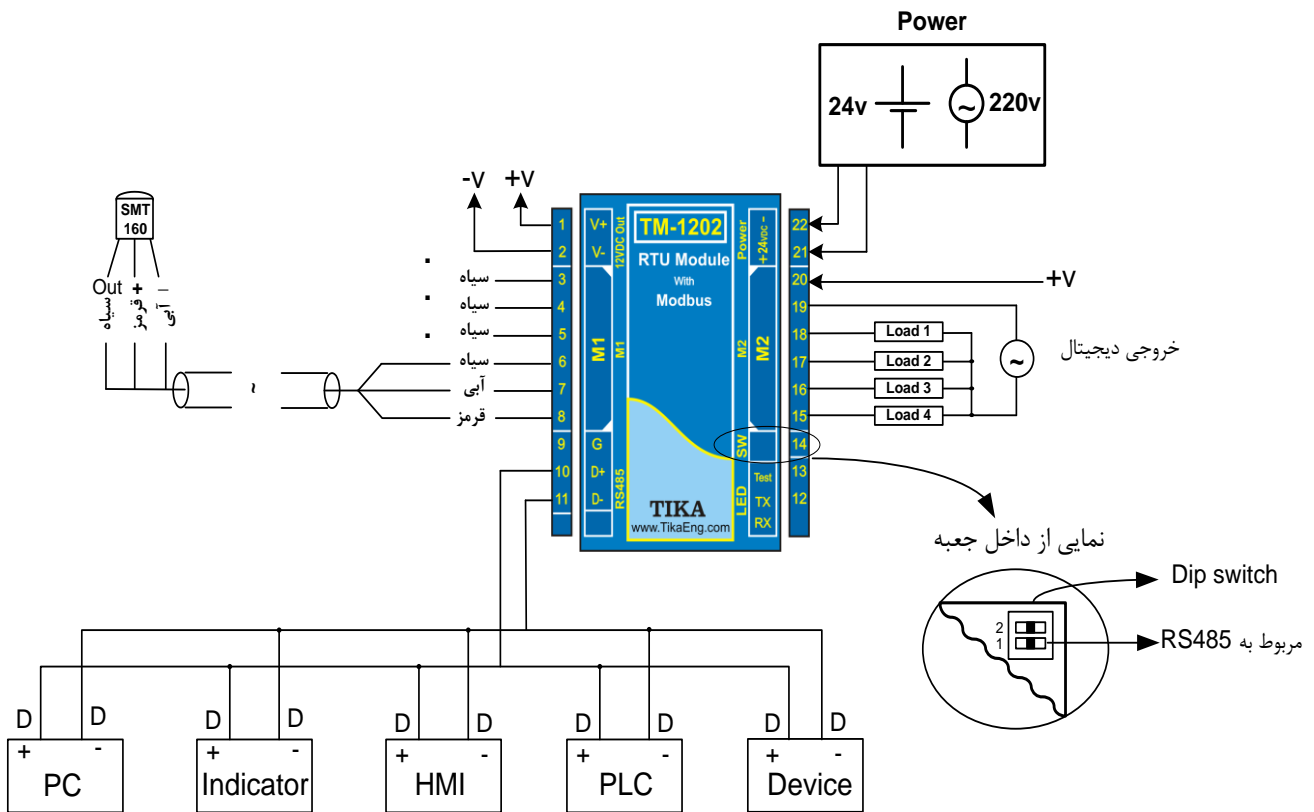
Power

24v

220v

-V +V

SMT 160

Out + –
سیاه قرمز آبی

.
.
.

سیاه
سیاه
سیاه
سیاه
آبی
قرمز

1 V+
2 V-
12VDC Out
3
4
5
6
M1 M1
7
8
9 G
10 D+
11 D-
RS485

TM-1202
RTU Module
With
Modbus

TIKA
www.TikaEng.com

Power
+24VDC -
22
21
20
19
M2 M2
18
17
16
15
SW 14
LED
Test 13
TX 12
RX

+V

Load 1
Load 2
Load 3
Load 4

خروجی دیجیتال

نمایی از داخل جعبه

Dip switch

2
1

مربوط به RS485

D D
+ -
PC

D D
+ -
Indicator

D D
+ -
HMI

D D
+ -
PLC

D D
+ -
Device